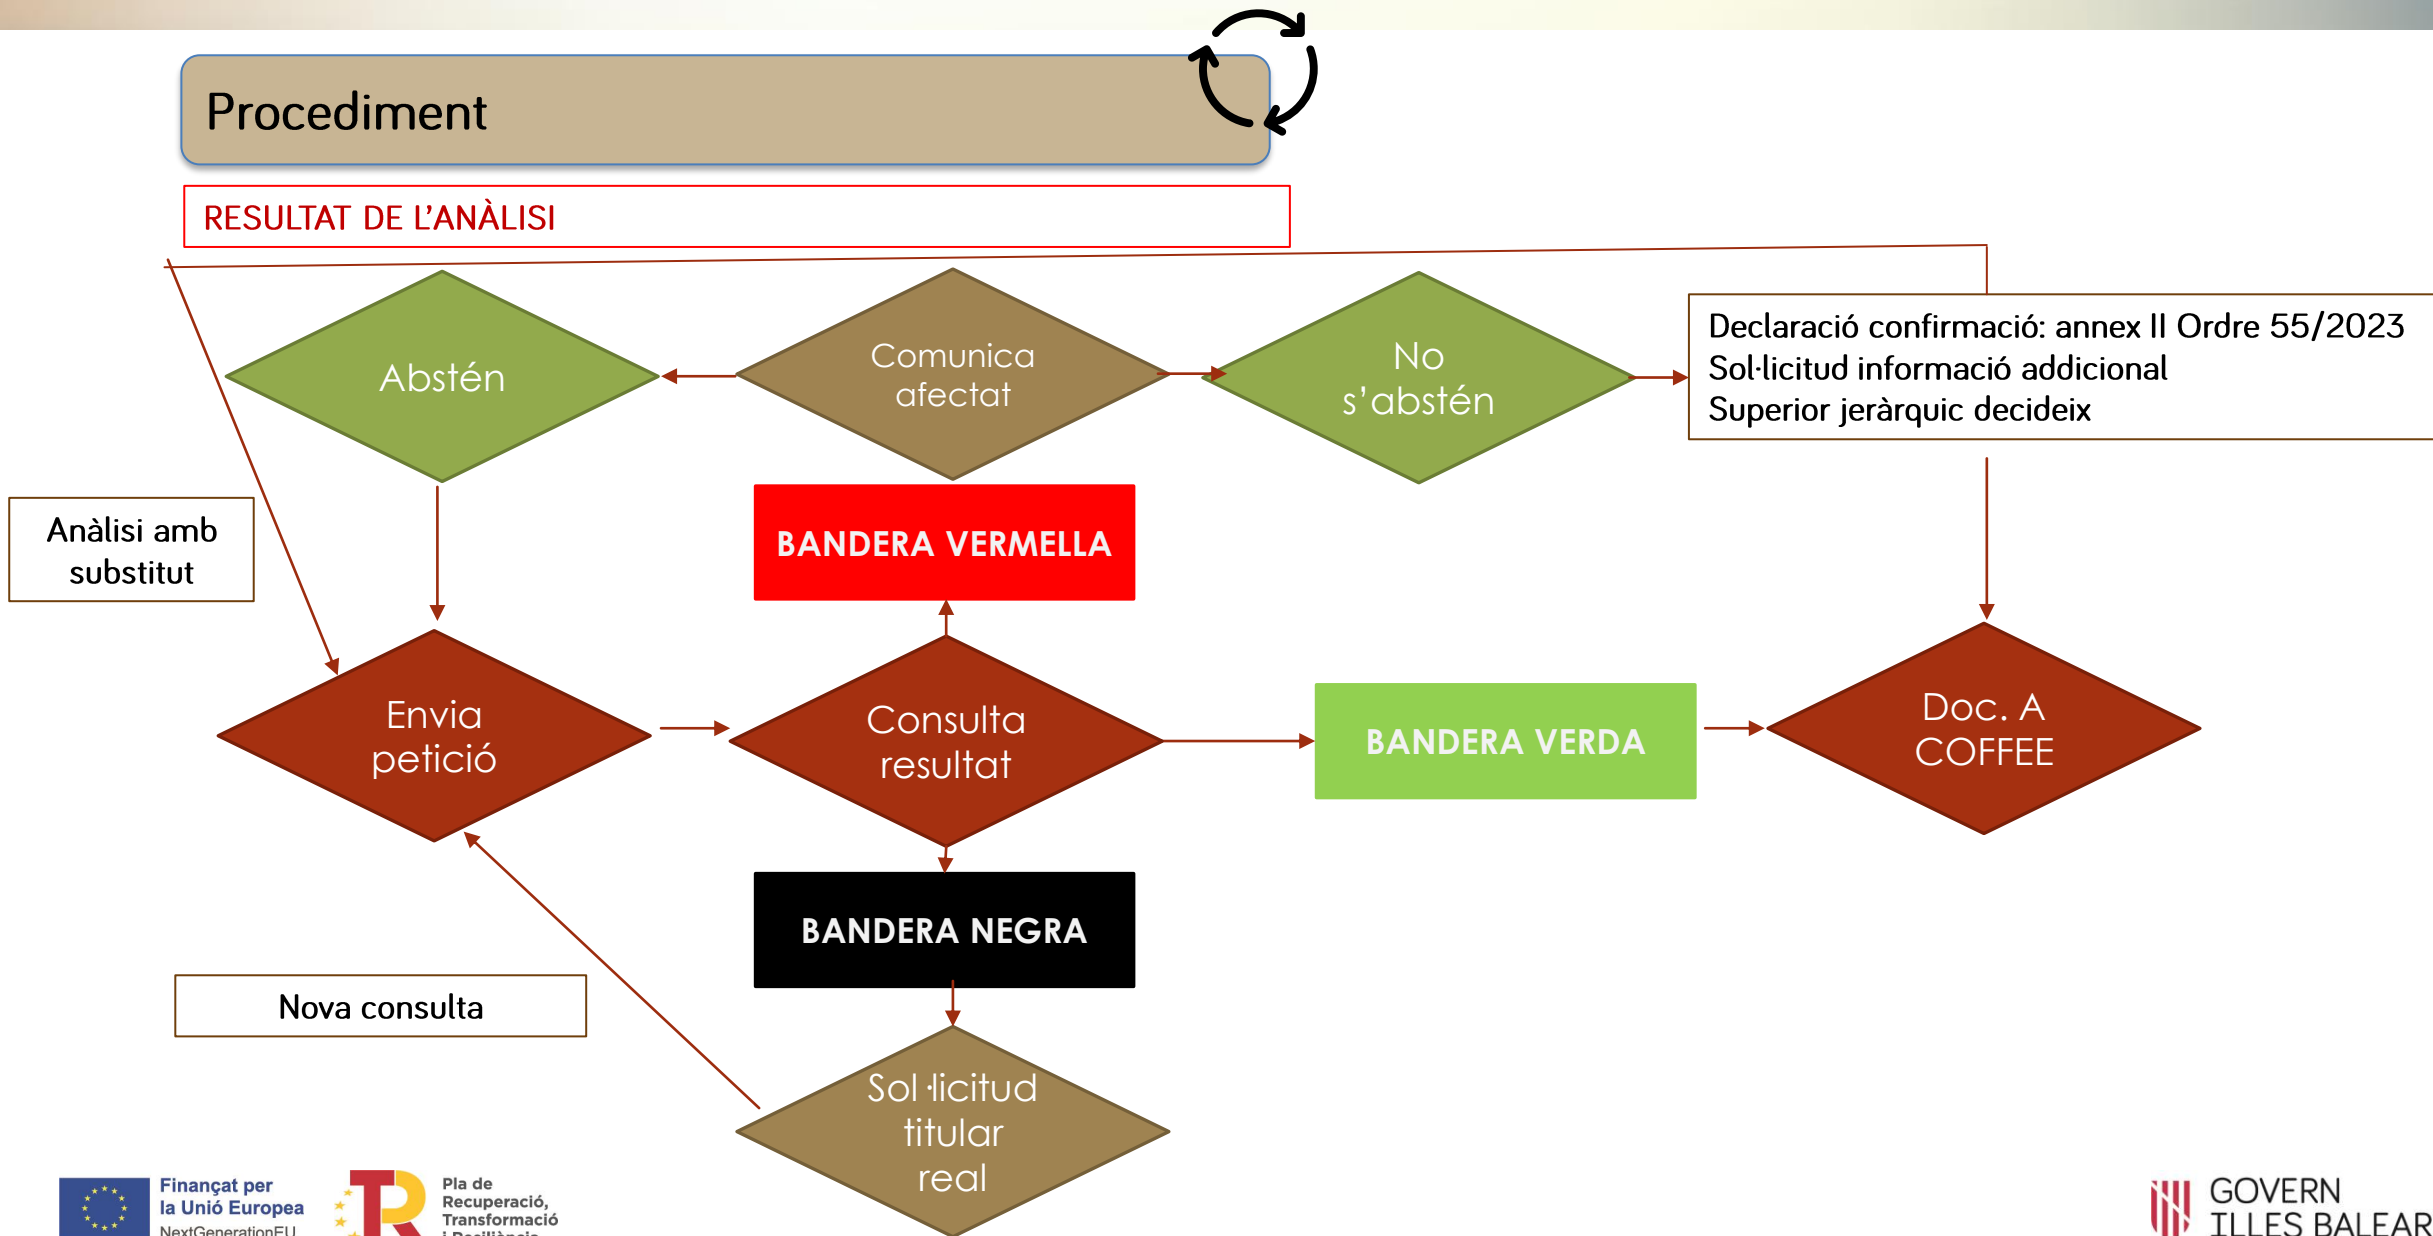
Procediment

RESULTAT DE L'ANÀLISI

Abstén

Comunica afectat

No s'abstén

Declaració confirmació: annex II Ordre 55/2023
Sol·licitud informació addicional
Superior jeràrquic decideix

Anàlisi amb substitut

BANDERA VERMELLA

Envia petició

Consulta resultat

BANDERA VERDA

Doc. A COFFEE

BANDERA NEGRA

Nova consulta

Sol·licitud titular real

Finançat per la Unió Europea NextGenerationEU

Pla de Recuperació, Transformació i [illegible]

GOVERN ILLES BALEAR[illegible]